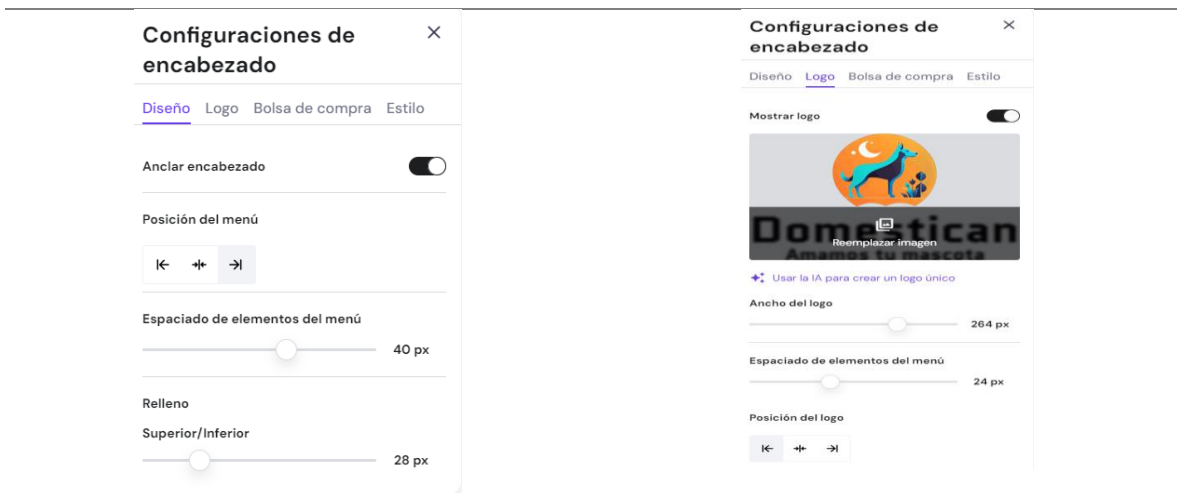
Configuraciones de encabezado
×
Diseño Logo Bolsa de compra Estilo

Anclar encabezado

Posición del menú

Espaciado de elementos del menú
40 px

Relleno

Superior/Inferior
28 px

Configuraciones de encabezado
×
Diseño Logo Bolsa de compra Estilo

Mostrar logo

Domestican
Amamos tu mascota
Reemplazar imagen

Usar la IA para crear un logo único

Ancho del logo
264 px

Espaciado de elementos del menú
24 px

Posición del logo